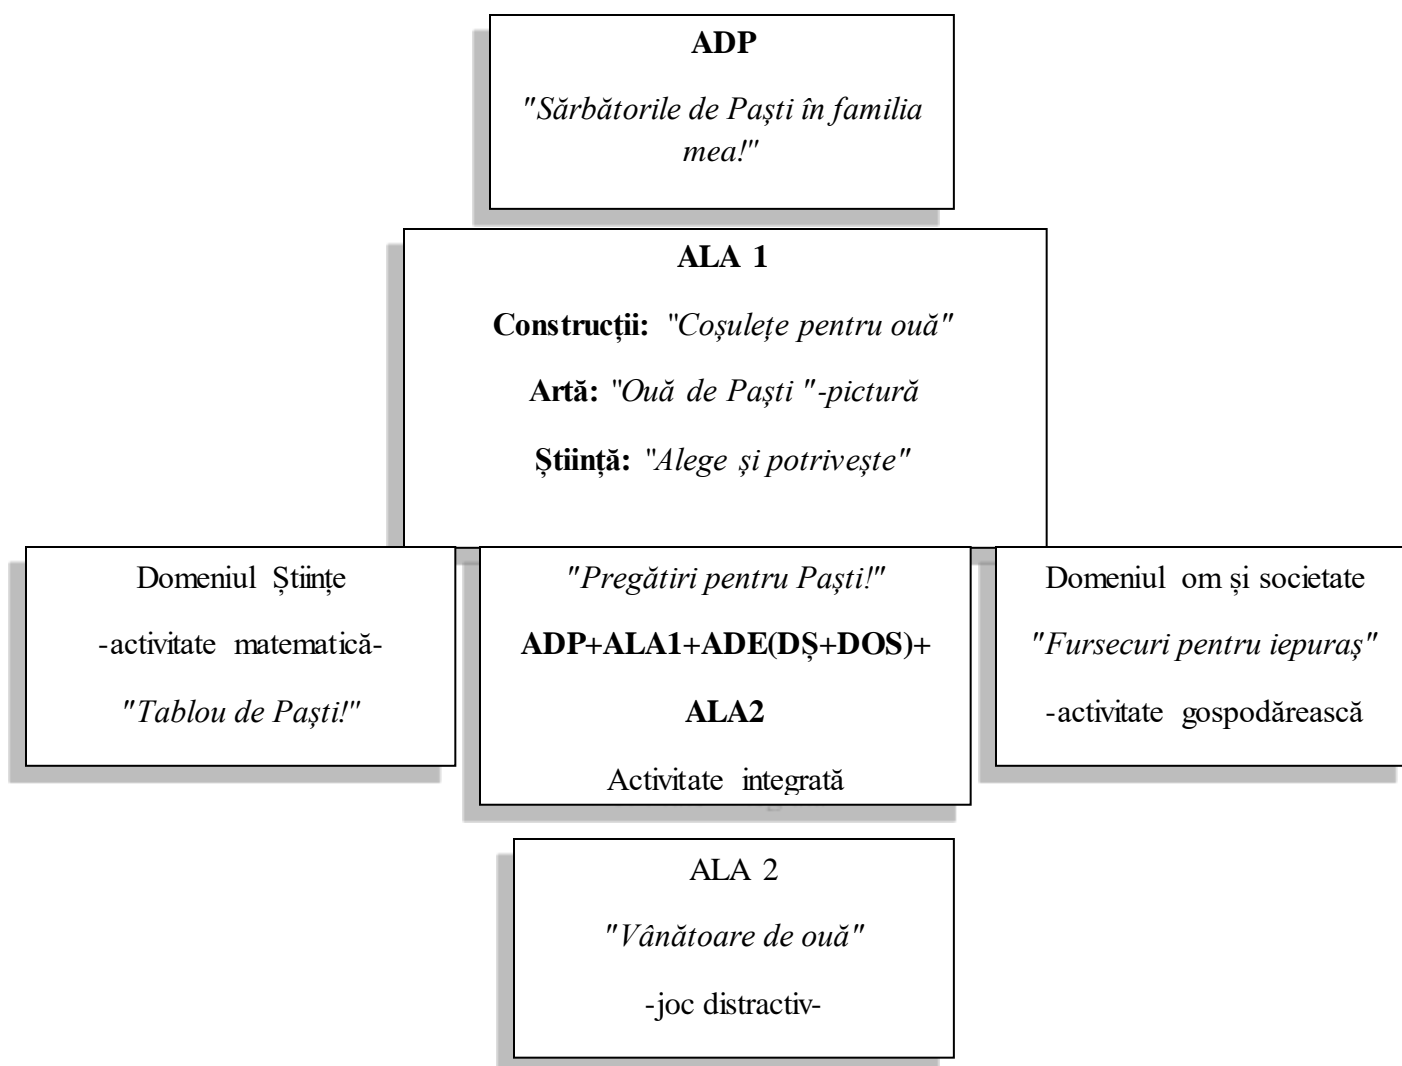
ADP

"Sărbătorile de Paști în familia mea!"

ALA 1

Construcții: "Coșulețe pentru ouă"

Artă: "Ouă de Paști "-pictură

Știință: "Alege și potrivește"

Domeniul Științe

-activitate matematică-

"Tablou de Paști!"

"Pregătiri pentru Paști!"

ADP+ALA1+ADE(DȘ+DOS)+ ALA2

Activitate integrată

Domeniul om și societate

"Fursecuri pentru iepuraș"

-activitate gospodărească

ALA 2

"Vânătoare de ouă"

-joc distractiv-